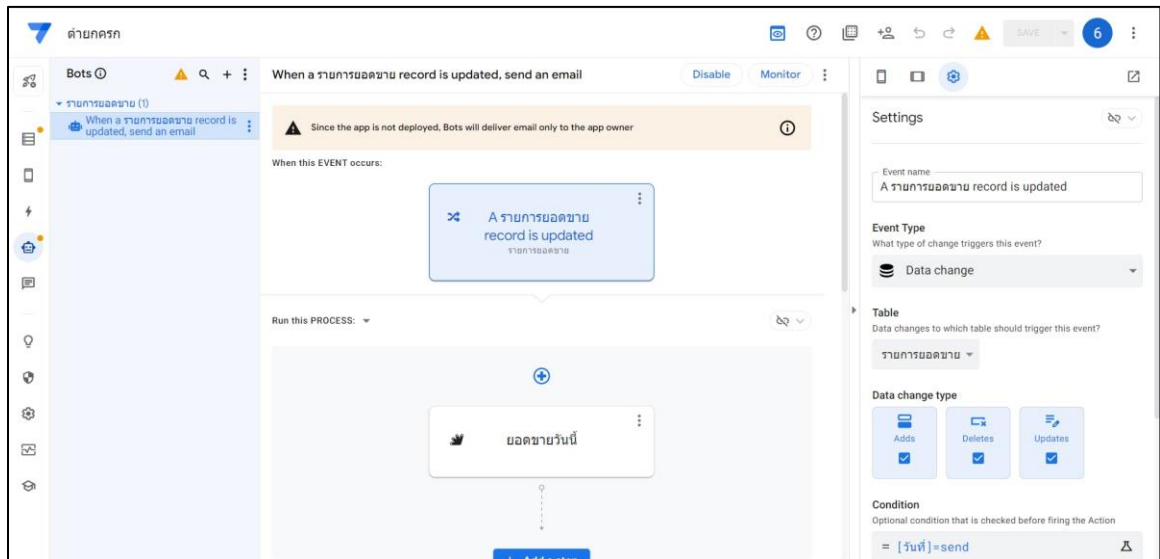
ด่ายกครก

SAVE

6

Bots ⓘ

▾ รายการยอดขาย (1)

When a รายการยอดขาย record is updated, send an email

When a รายการยอดขาย record is updated, send an email

Disable

Monitor

Since the app is not deployed, Bots will deliver email only to the app owner

When this EVENT occurs:

A รายการยอดขาย record is updated

รายการยอดขาย

Run this PROCESS:

ยอดขายวันนี้

Settings

Event name

A รายการยอดขาย record is updated

Event Type

What type of change triggers this event?

Data change

Table

Data changes to which table should trigger this event?

รายการยอดขาย

Data change type

Adds

Deletes

Updates

Condition

Optional condition that is checked before firing the Action

= [วันที่]=send